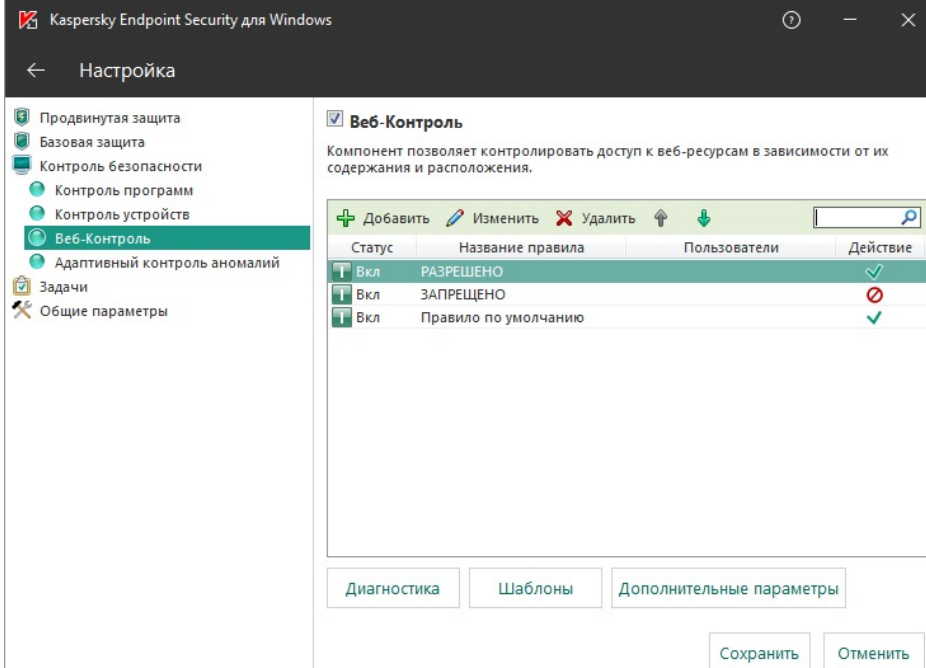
Kaspersky Endpoint Security для Windows

? — ✕

← Настройка

Продвинутая защита
Базовая защита
Контроль безопасности
Контроль программ
Контроль устройств
Веб-Контроль
Адаптивный контроль аномалий
Задачи
Общие параметры

Веб-Контроль

Компонент позволяет контролировать доступ к веб-ресурсам в зависимости от их содержания и расположения.

Добавить Изменить Удалить

| Статус | Название правила | Пользователи | Действие |
|---|---|---|---|
| Вкл | РАЗРЕШЕНО | | |
| Вкл | ЗАПРЕЩЕНО | | |
| Вкл | Правило по умолчанию | | |

Диагностика

Шаблоны

Дополнительные параметры

Сохранить

Отменить